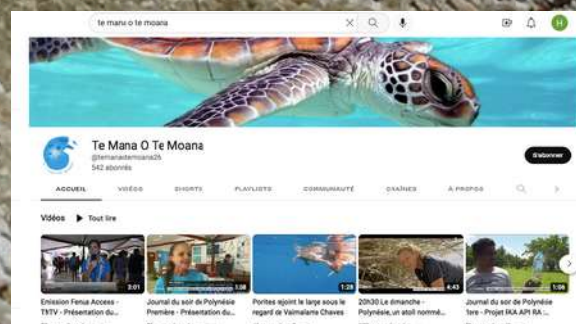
te mana o te moana

H

Te Mana O Te Moana
@temanaotemoana26
542 abonnés

S'abonner

ACCUEIL VIDÉOS SHORTS PLAYLISTS COMMUNAUTÉ CHAÎNES À PROPOS

Vidéos ▶ Tout lire

3:01
Emission Fenua Access - TNTV - Présentation du...

1:08
Journal du soir de Polynésie Première - Présentation du...

1:28
Porites rejoint le large sous le regard de Vaimalame Chaves

4:43
20h30 Le dimanche - Polynésie, un atoll nommé...

1:06
Journal du soir de Polynésie 1ere - Projet IKA API RA ...